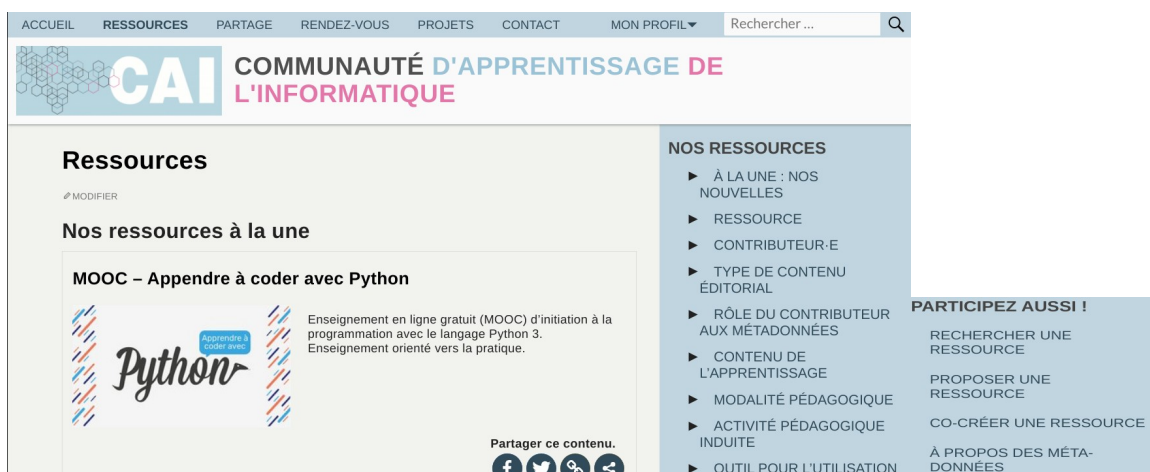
ACCUEIL RESSOURCES PARTAGE RENDEZ-VOUS PROJETS CONTACT MON PROFIL▾ Rechercher …

CAI COMMUNAUTÉ D'APPRENTISSAGE DE L'INFORMATIQUE

Ressources

MODIFIER

Nos ressources à la une

MOOC – Appendre à coder avec Python

Apprendre à coder avec Python

Enseignement en ligne gratuit (MOOC) d'initiation à la programmation avec le langage Python 3. Enseignement orienté vers la pratique.

Partager ce contenu.

NOS RESSOURCES

► À LA UNE : NOS NOUVELLES

► RESSOURCE

► CONTRIBUTEUR·E

► TYPE DE CONTENU ÉDITORIAL

► RÔLE DU CONTRIBUTEUR AUX MÉTADONNÉES

► CONTENU DE L'APPRENTISSAGE

► MODALITÉ PÉDAGOGIQUE

► ACTIVITÉ PÉDAGOGIQUE INDUITE

► OUTIL POUR L'UTILISATION

PARTICIPEZ AUSSI !

RECHERCHER UNE RESSOURCE

PROPOSER UNE RESSOURCE

CO-CRÉER UNE RESSOURCE

À PROPOS DES MÉTA-DONNÉES